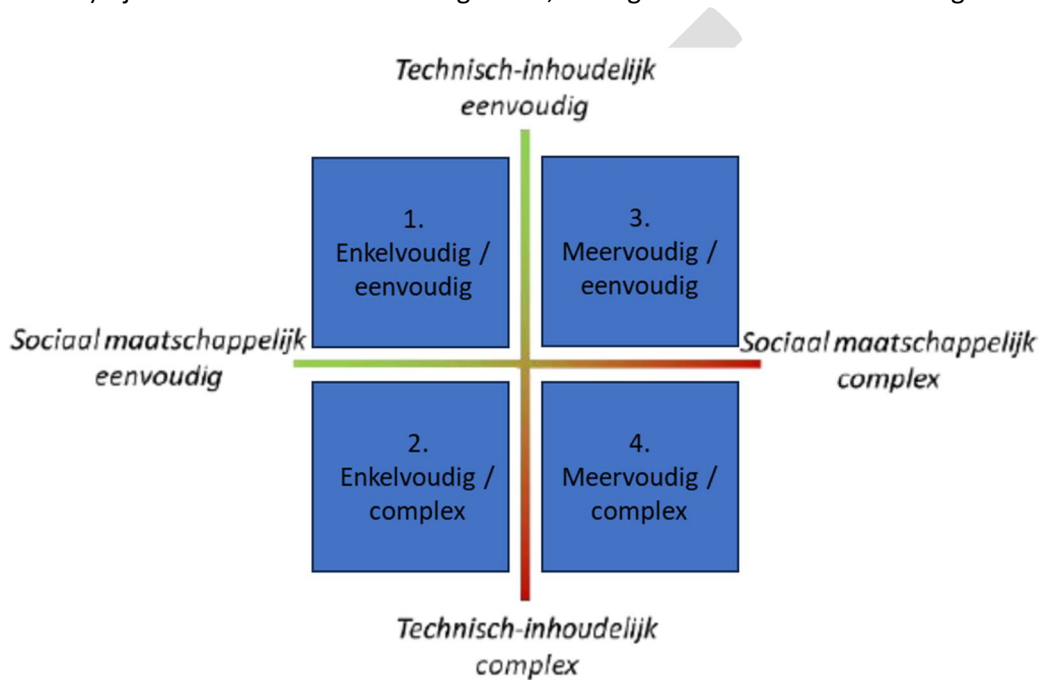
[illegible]

Technisch-inhoudelijk eenvoudig

1. Enkelvoudig / eenvoudig

3. Meervoudig / eenvoudig

Sociaal maatschappelijk eenvoudig

Sociaal maatschappelijk complex

2. Enkelvoudig / complex

4. Meervoudig / complex

Technisch-inhoudelijk complex